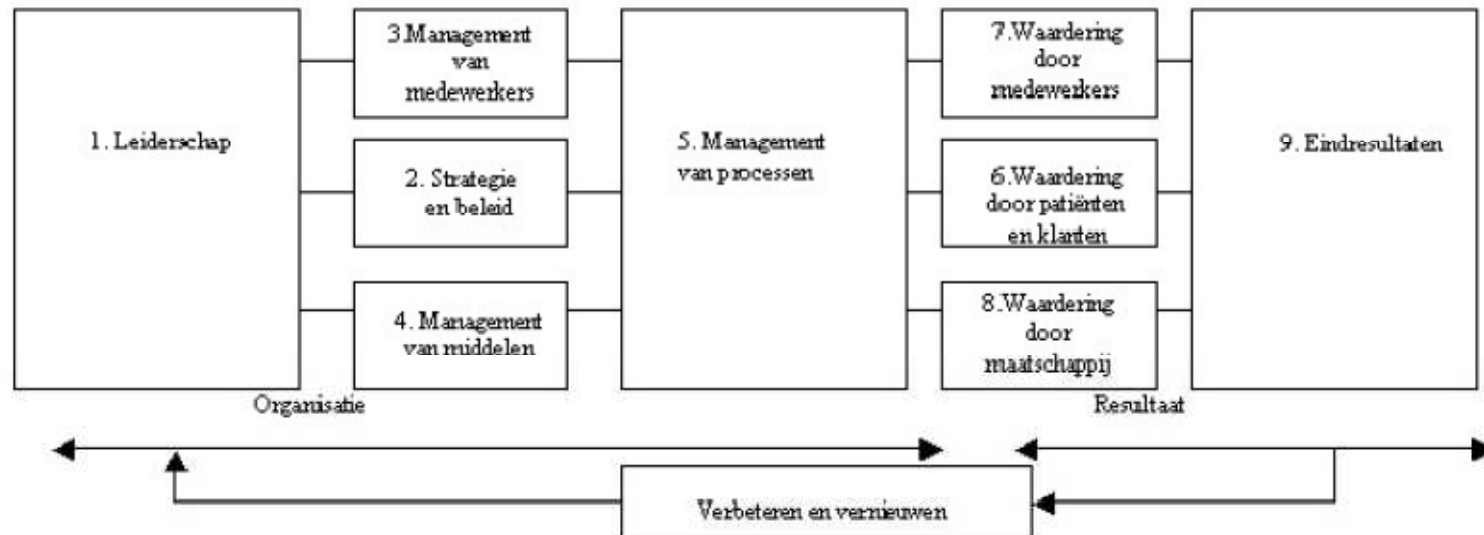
1. Leiderschap

3.Management van medewerkers

2. Strategie en beleid

4. Management van middelen

5. Management van processen

7.Waardering door medewerkers

6.Waardering door patiënten en klanten

8.Waardering door maatschappij

9. Eindresultaten

Organisatie

Resultaat

Verbeteren en vernieuwen